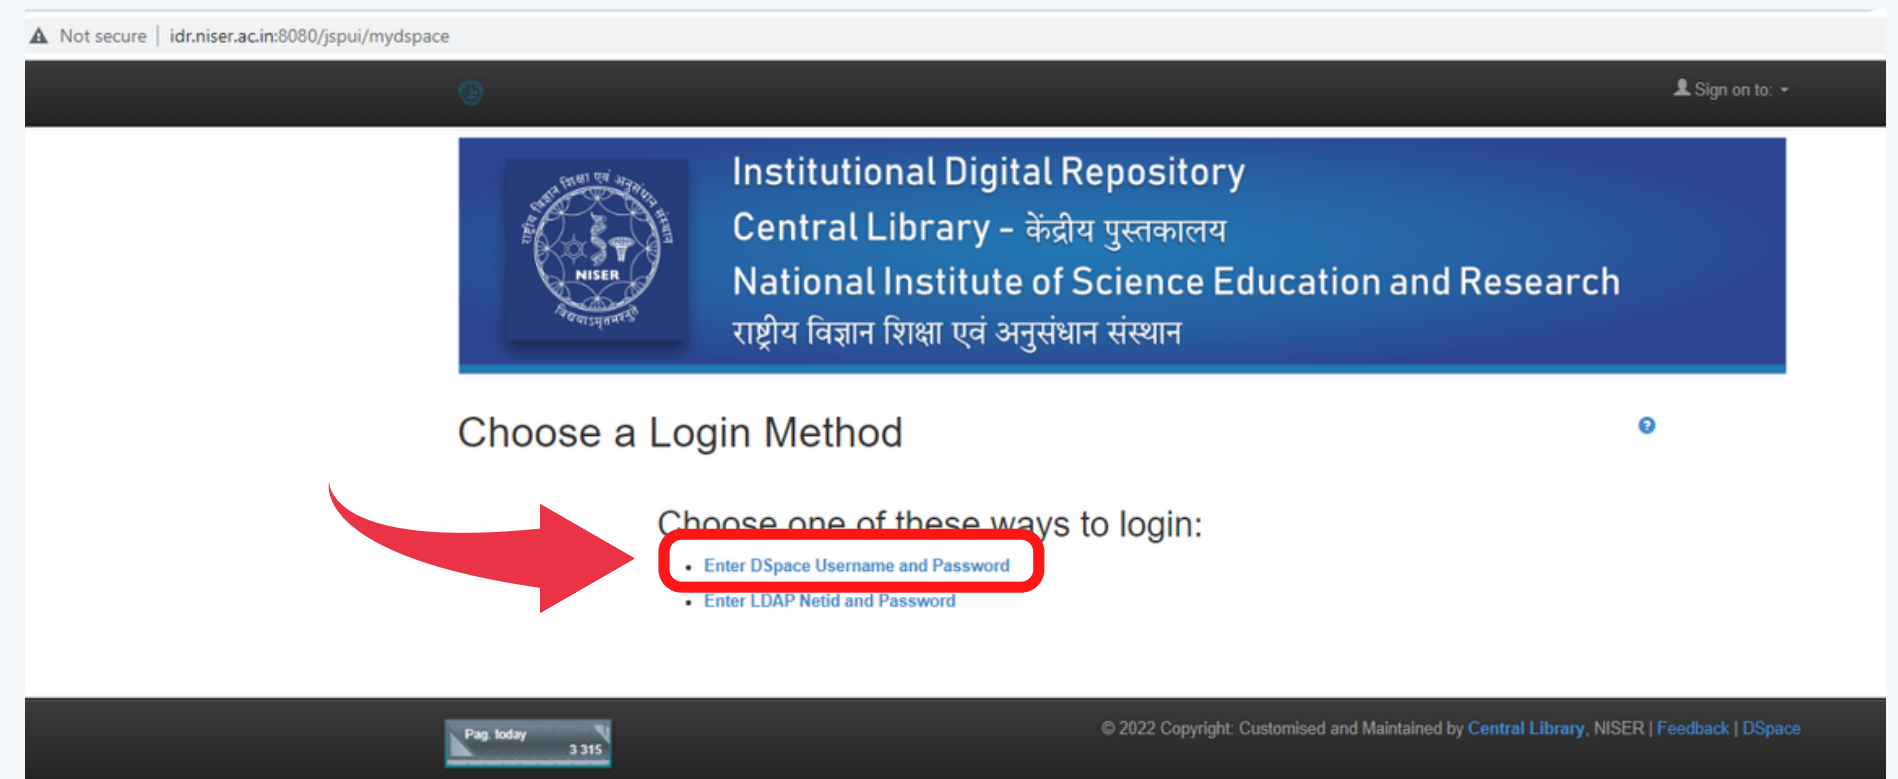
Not secure | idr.niser.ac.in:8080/jspui/mydspace

Sign on to:

राष्ट्रीय विज्ञान शिक्षा एवं अनुसंधान संस्थान
NISER
विद्ययाऽमृतमश्नुते

Institutional Digital Repository
Central Library - केंद्रीय पुस्तकालय
National Institute of Science Education and Research
राष्ट्रीय विज्ञान शिक्षा एवं अनुसंधान संस्थान

Choose a Login Method

Choose one of these ways to login:

- Enter DSpace Username and Password
- Enter LDAP Netid and Password

Pag. today 3 315

© 2022 Copyright: Customised and Maintained by Central Library, NISER | Feedback | DSpace